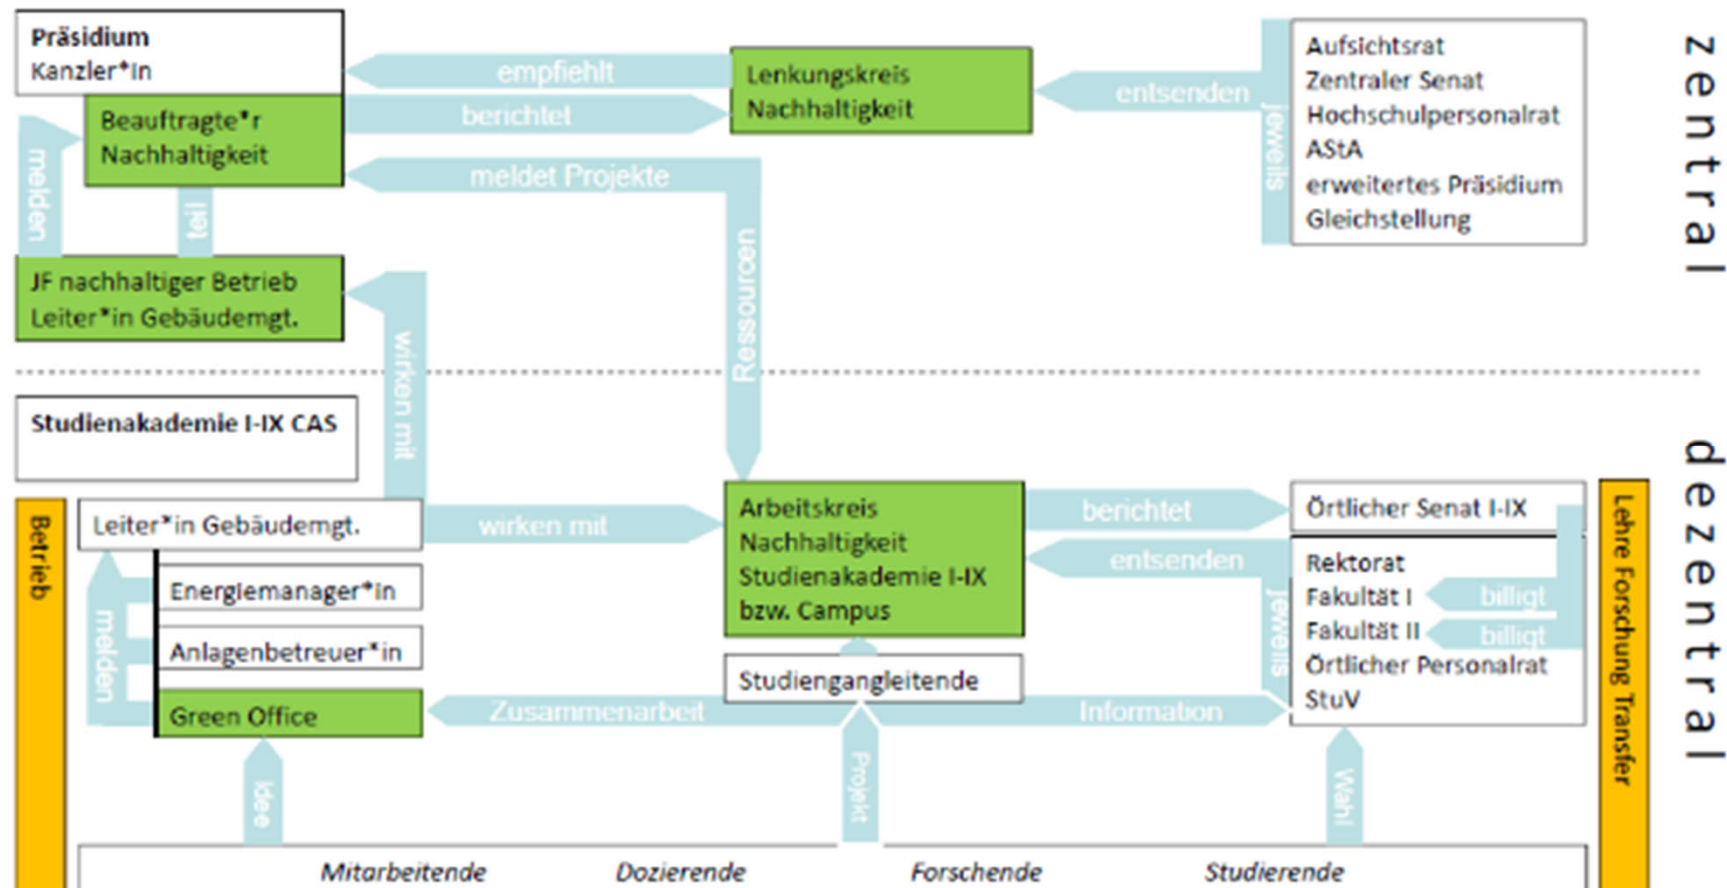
Präsidium
Kanzler*in

Beauftragte*r Nachhaltigkeit

empfiehlt

berichtet

meldet Projekte

Lenkungskreis Nachhaltigkeit

entsenden

jeweils

Aufsichtsrat
Zentraler Senat
Hochschulpersonalrat
AStA
erweitertes Präsidium
Gleichstellung

zentral

melden

teil

JF nachhaltiger Betrieb
Leiter*in Gebäudemgt.

wirken mit

Ressourcen

Studienakademie I-IX CAS

dezentral

Betrieb

Leiter*in Gebäudemgt.

wirken mit

Energiemanager*in

Anlagenbetreuer*in

Green Office

melden

Arbeitskreis Nachhaltigkeit Studienakademie I-IX bzw. Campus

berichtet

entsenden

Örtlicher Senat I-IX

jeweils

Rektorat
Fakultät I
Fakultät II
Örtlicher Personalrat
StuV

billigt
billigt

Lehre Forschung Transfer

Studiengangleitende

Zusammenarbeit

Information

Idee

Projekt

Wahl

Mitarbeitende Dozierende Forschende Studierende